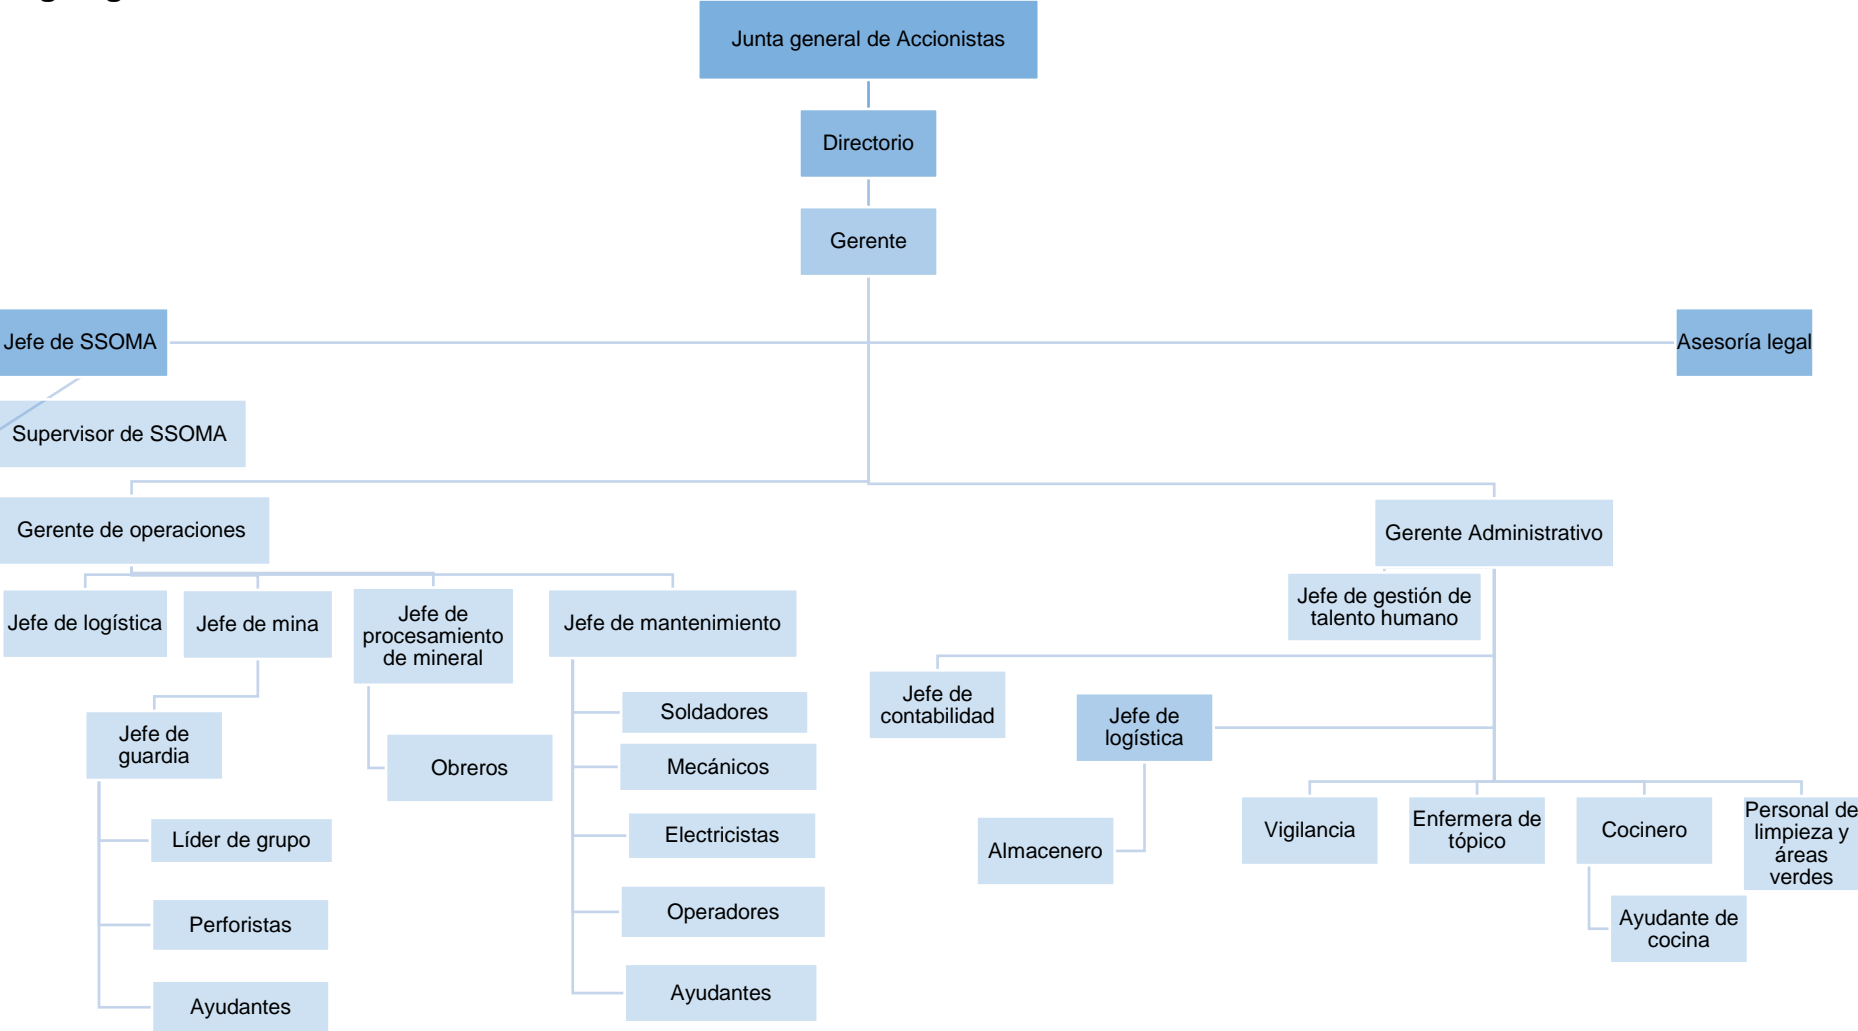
Junta general de Accionistas

Directorio

Gerente

Jefe de SSOMA

Asesoría legal

Supervisor de SSOMA

Gerente de operaciones

Gerente Administrativo

Jefe de logística

Jefe de mina

Jefe de procesamiento de mineral

Jefe de mantenimiento

Jefe de gestión de talento humano

Jefe de guardia

Líder de grupo

Perforistas

Ayudantes

Obreros

Soldadores

Mecánicos

Electricistas

Operadores

Ayudantes

Jefe de contabilidad

Jefe de logística

Almacenero

Vigilancia

Enfermera de tópico

Cocinero

Personal de limpieza y áreas verdes

Ayudante de cocina